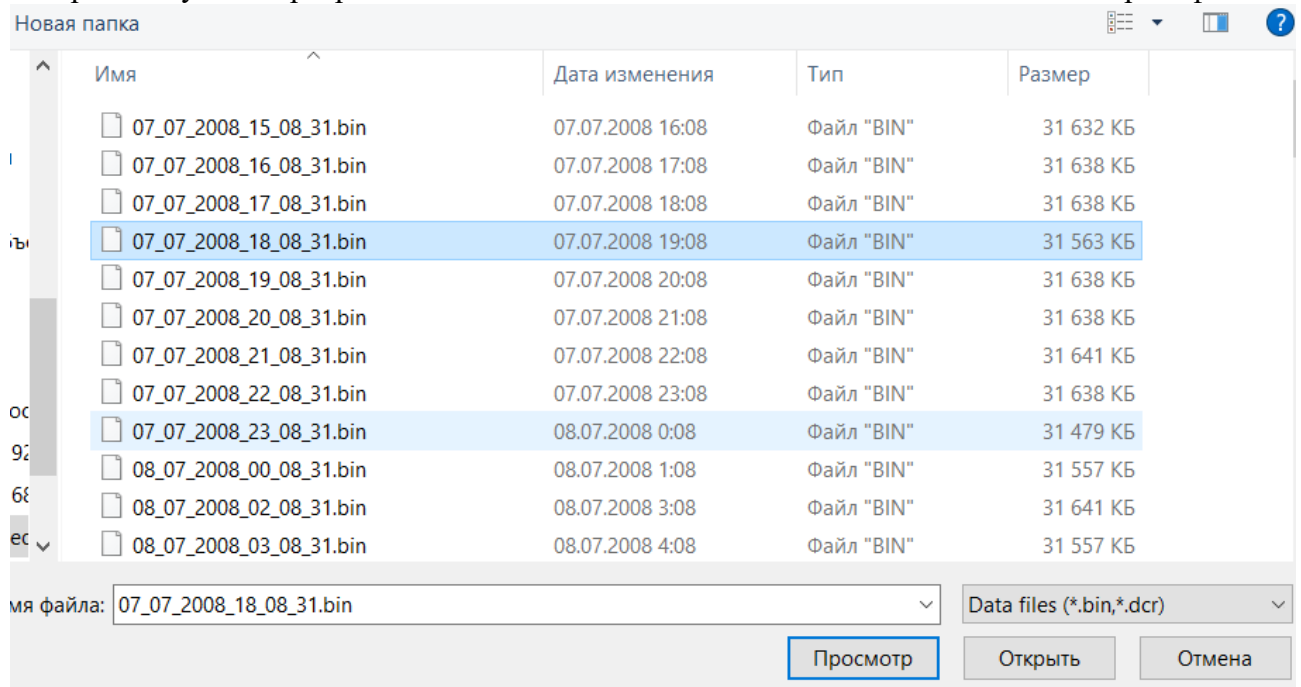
Новая папка

| Имя | Дата изменения | Тип | Размер |
|---|---|---|---|
| 07_07_2008_15_08_31.bin | 07.07.2008 16:08 | Файл "BIN" | 31 632 КБ |
| 07_07_2008_16_08_31.bin | 07.07.2008 17:08 | Файл "BIN" | 31 638 КБ |
| 07_07_2008_17_08_31.bin | 07.07.2008 18:08 | Файл "BIN" | 31 638 КБ |
| 07_07_2008_18_08_31.bin | 07.07.2008 19:08 | Файл "BIN" | 31 563 КБ |
| 07_07_2008_19_08_31.bin | 07.07.2008 20:08 | Файл "BIN" | 31 638 КБ |
| 07_07_2008_20_08_31.bin | 07.07.2008 21:08 | Файл "BIN" | 31 638 КБ |
| 07_07_2008_21_08_31.bin | 07.07.2008 22:08 | Файл "BIN" | 31 641 КБ |
| 07_07_2008_22_08_31.bin | 07.07.2008 23:08 | Файл "BIN" | 31 638 КБ |
| 07_07_2008_23_08_31.bin | 08.07.2008 0:08 | Файл "BIN" | 31 479 КБ |
| 08_07_2008_00_08_31.bin | 08.07.2008 1:08 | Файл "BIN" | 31 557 КБ |
| 08_07_2008_02_08_31.bin | 08.07.2008 3:08 | Файл "BIN" | 31 641 КБ |
| 08_07_2008_03_08_31.bin | 08.07.2008 4:08 | Файл "BIN" | 31 557 КБ |

мя файла: 07_07_2008_18_08_31.bin
Data files (*.bin,*.dcr)
Просмотр Открыть Отмена